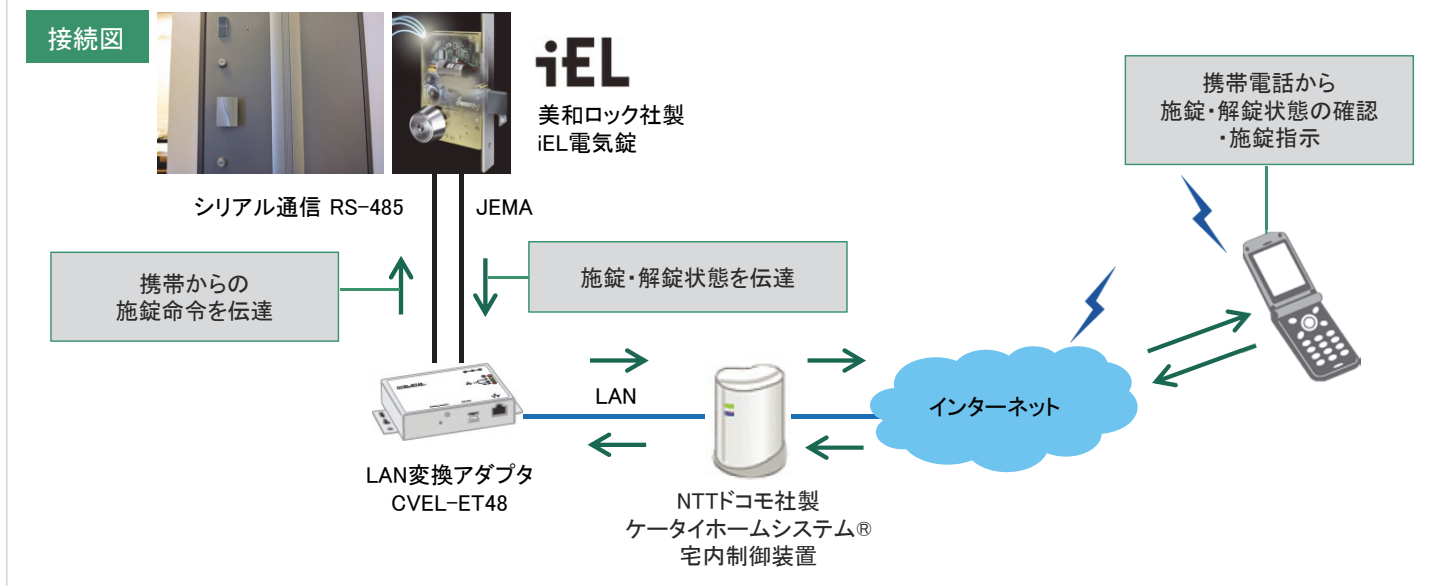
接続図

iEL
美和ロック社製
iEL電気錠

携帯電話から
施錠・解錠状態の確認
・施錠指示

シリアル通信 RS-485

JEMA

携帯からの
施錠命令を伝達

施錠・解錠状態を伝達

LAN

インターネット

LAN変換アダプタ
CVEL-ET48

NTTドコモ社製
ケータイホームシステム®
宅内制御装置